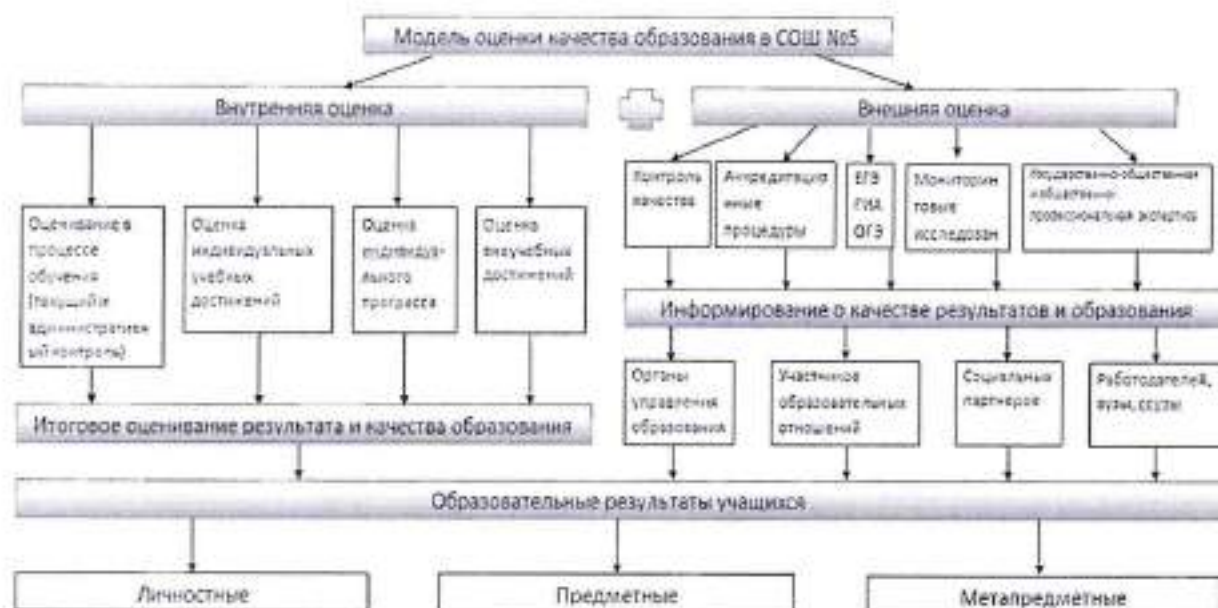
Модель оценки качества образования в СОШ №5

Внутренняя оценка

Внешняя оценка

Оценивание в процессе обучения (текущий и административный контроль)

Оценка индивидуальных учебных достижений

Оценка индивидуального прогресса

Оценка внеучебных достижений

Контроль качества

Аккредитационные процедуры

ЕГЭ ГИА ОГЭ

Мониторинговые исследования

Государственно-общественная и общественно-профессиональная экспертиза

Информирование о качестве результатов и образования

Органы управления образования

Участников образовательных отношений

Социальных партнеров

Работодателей, вузы, ссузы

Итоговое оценивание результата и качества образования

Образовательные результаты учащихся

Личностные

Предметные

Метапредметные